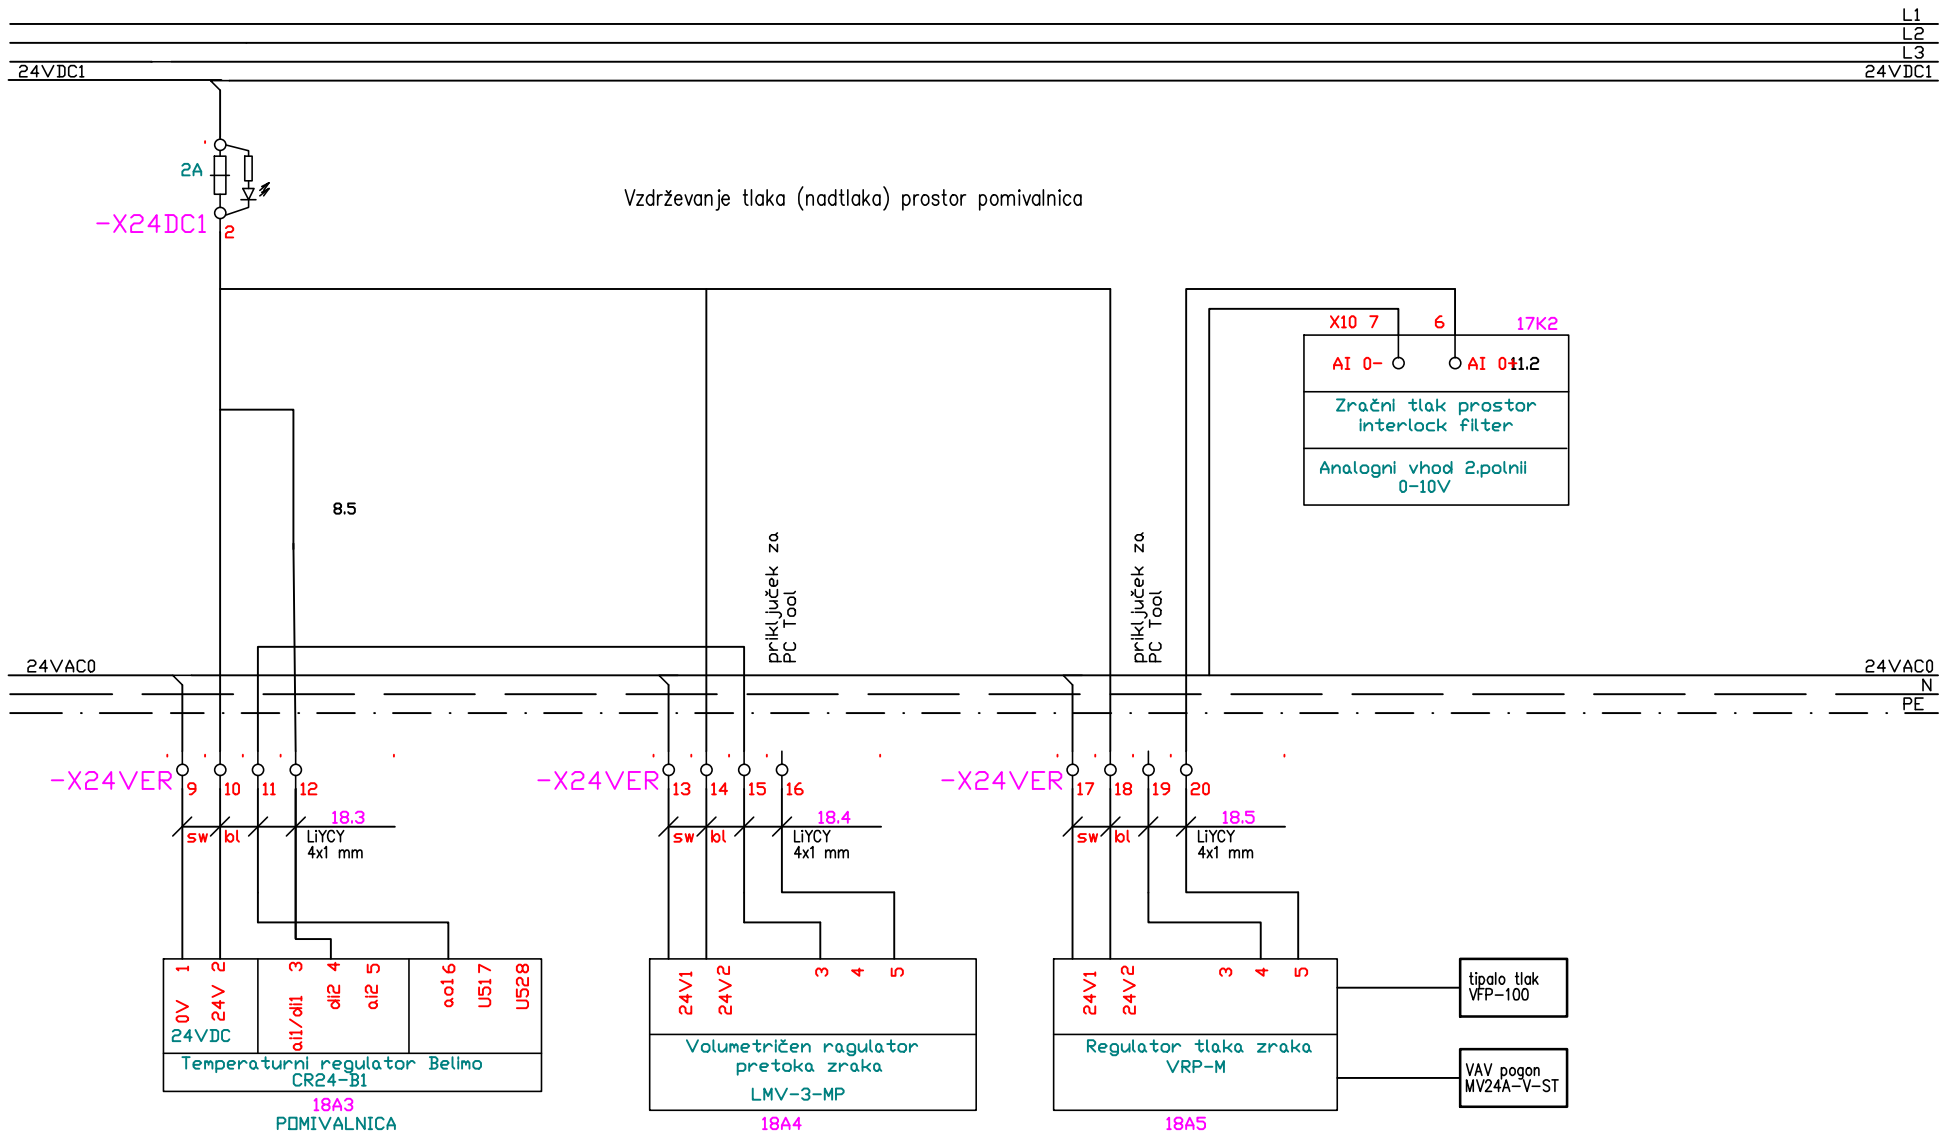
L1
L2
L3
24VDC1
24VDC1

2A
-X24DC1 2

Vzdrževanje tlaka (nadtlaka) prostor pomivalnica

X10 7
6
17K2
AI 0-
AI 0+
11.2
Zračni tlak prostor interlock filter
Analogni vhod 2.polnii 0-10V

8.5

priključek za PC Tool

priključek za PC Tool

24VAC0
24VAC0
N
PE

-X24VER 9 10 11 12
18.3
sw bl
LiYCY 4x1 mm

-X24VER 13 14 15 16
18.4
sw bl
LiYCY 4x1 mm

-X24VER 17 18 19 20
18.5
sw bl
LiYCY 4x1 mm

1 2 3 4 5 6 7 8
0V 24V
24VDC
ai1/di1 di2 ai2
ao1 U5 U5
Temperaturni regulator Belimo CR24-B1
18A3
POMIVALNICA

24V1 24V2 3 4 5
Volumetričen regulator pretoka zraka
LMV-3-MP
18A4

24V1 24V2 3 4 5
Regulator tlaka zraka VRP-M
18A5

tipalo tlak VFP-100

VAV pogon MV24A-V-ST